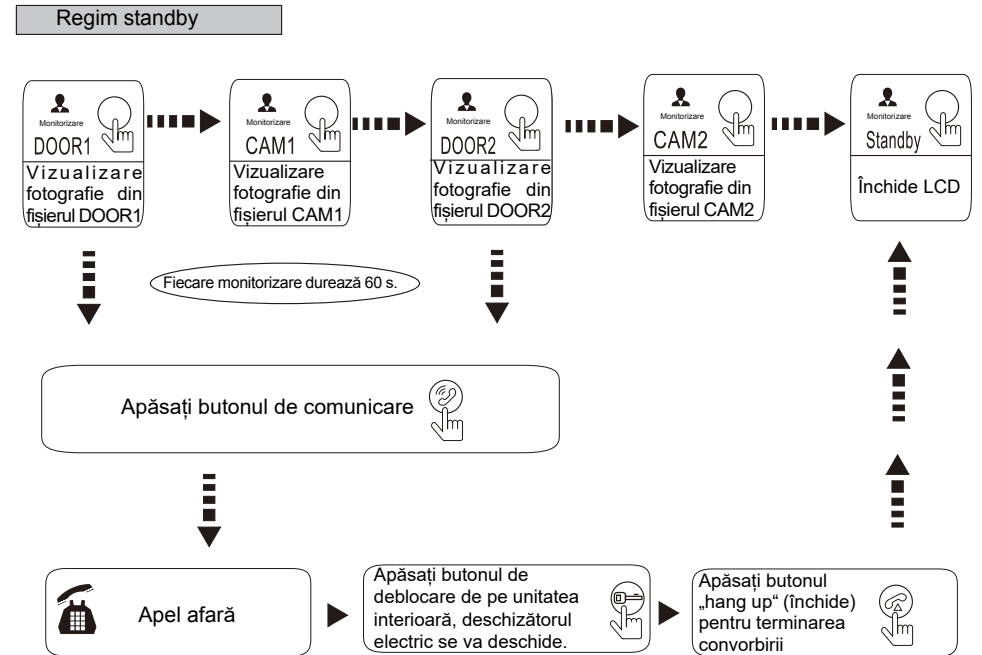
Regim standby

Monitorizare
DOOR1
Vizualizare fotografie din fișierul DOOR1

Monitorizare
CAM1
Vizualizare fotografie din fișierul CAM1

Monitorizare
DOOR2
Vizualizare fotografie din fișierul DOOR2

Monitorizare
CAM2
Vizualizare fotografie din fișierul CAM2

Monitorizare
Standby
Închide LCD

Fiecare monitorizare durează 60 s.

Apăsați butonul de comunicare

Apel afară

Apăsați butonul de deblocare de pe unitatea interioară, deschizătorul electric se va deschide.

Apăsați butonul „hang up“ (închide) pentru terminarea convorbirii